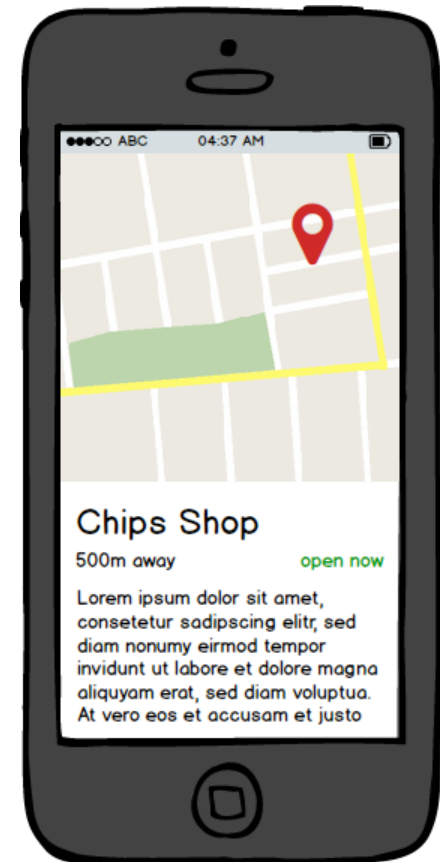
●●●○○ ABC 04:37 AM

Chips Shop

500m away

open now

Lorem ipsum dolor sit amet, consetetur sadipscing elitr, sed diam nonumy eirmod tempor invidunt ut labore et dolore magna aliquyam erat, sed diam voluptua. At vero eos et accusam et justo